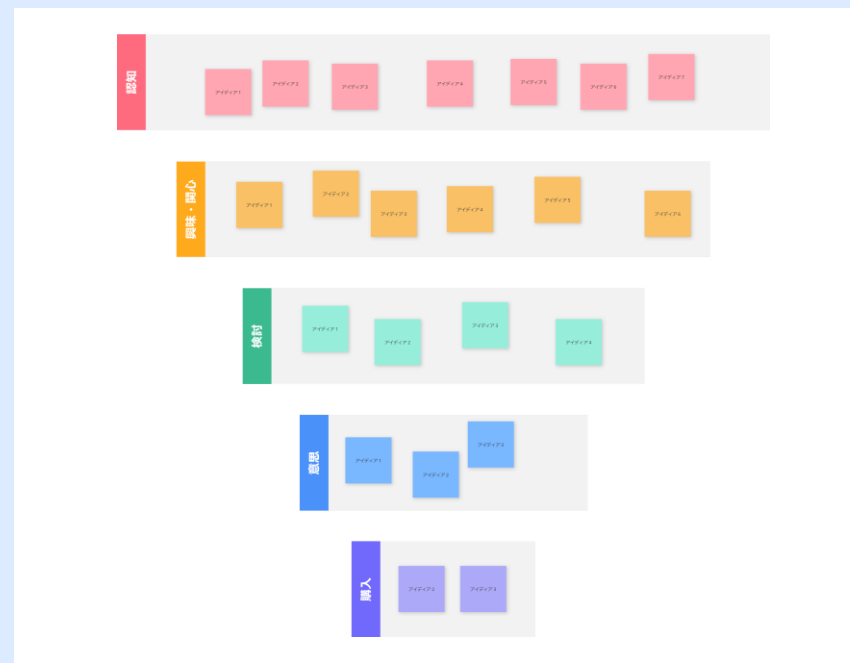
認知

アイディア1
アイディア2
アイディア3
アイディア4
アイディア5
アイディア6
アイディア7

興味・関心

アイディア1
アイディア2
アイディア3
アイディア4
アイディア5
アイディア6

検討

アイディア1
アイディア2
アイディア3
アイディア4

意思

アイディア1
アイディア2
アイディア3

購入

アイディア1
アイディア2